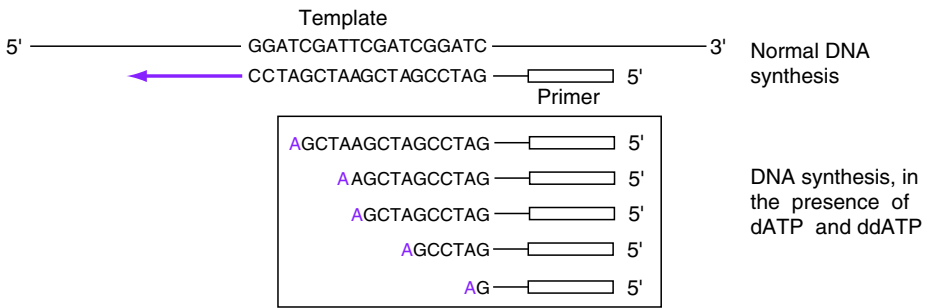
Template

5' GGATCGATTCGATCGGATC 3'

CCTAGCTAAGCTAGCCTAG 5'

Primer

Normal DNA synthesis

AGCTAAGCTAGCCTAG 5'

AAGCTAGCCTAG 5'

AGCTAGCCTAG 5'

AGCCTAG 5'

AG 5'

DNA synthesis, in the presence of dATP and ddATP